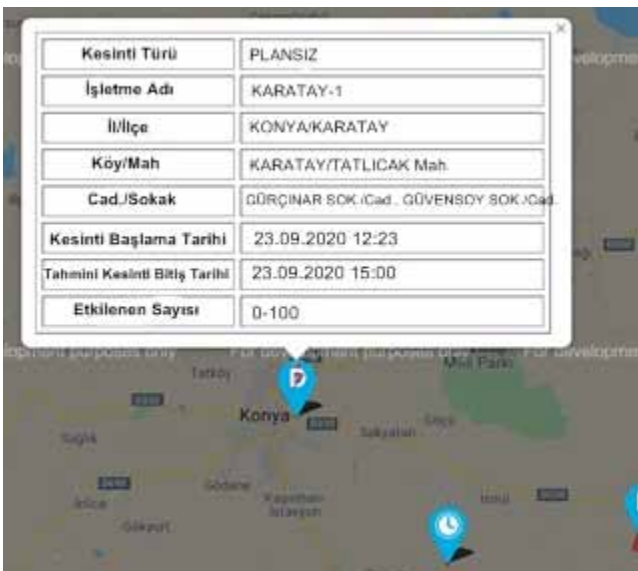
| Kesinti Türü | PLANSIZ |
|---|---|
| İşletme Adı | KARATAY-1 |
| İl/İlçe | KONYA/KARATAY |
| Köy/Mah | KARATAY/TATLICAK Mah. |
| Cad./Sokak | GÜRÇINAR SOK./Cad., GÜVENSOY SOK./Cad. |
| Kesinti Başlama Tarihi | 23.09.2020 12:23 |
| Tahmini Kesinti Bitiş Tarihi | 23.09.2020 15:00 |
| Etkilenen Sayısı | 0-100 |

×

For development purposes only   For development purposes only   For developm

Tatköy

Konya

Saksafan

Mall Park

Yağlık

Gödene

Kaşoğlan

Istasyon

İnlice

Gökyurt